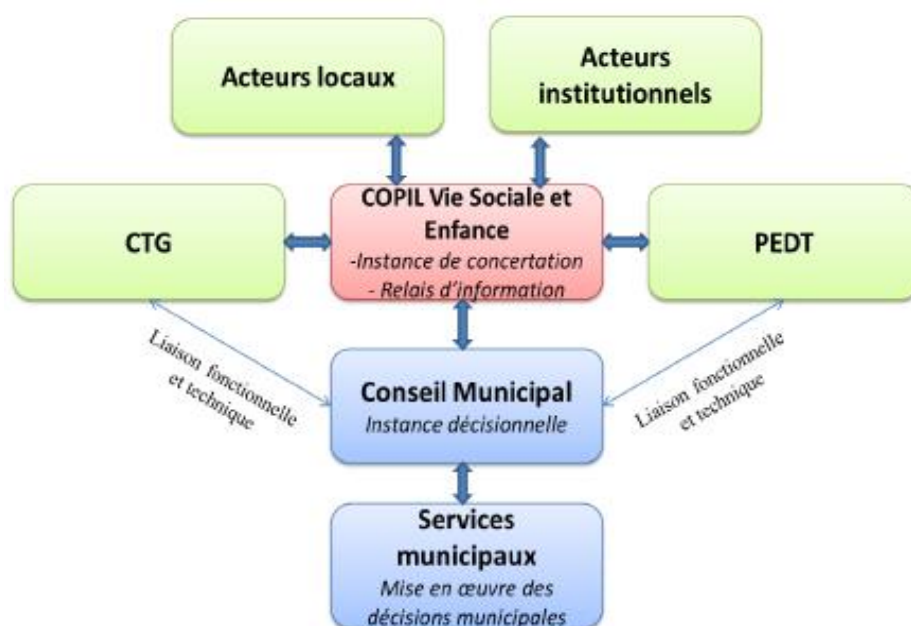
Acteurs locaux

Acteurs institutionnels

CTG

COPIL Vie Sociale et Enfance
-Instance de concertation
- Relais d'information

PEDT

Liaison fonctionnelle et technique

Conseil Municipal
Instance décisionnelle

Liaison fonctionnelle et technique

Services municipaux
Mise en œuvre des décisions municipales